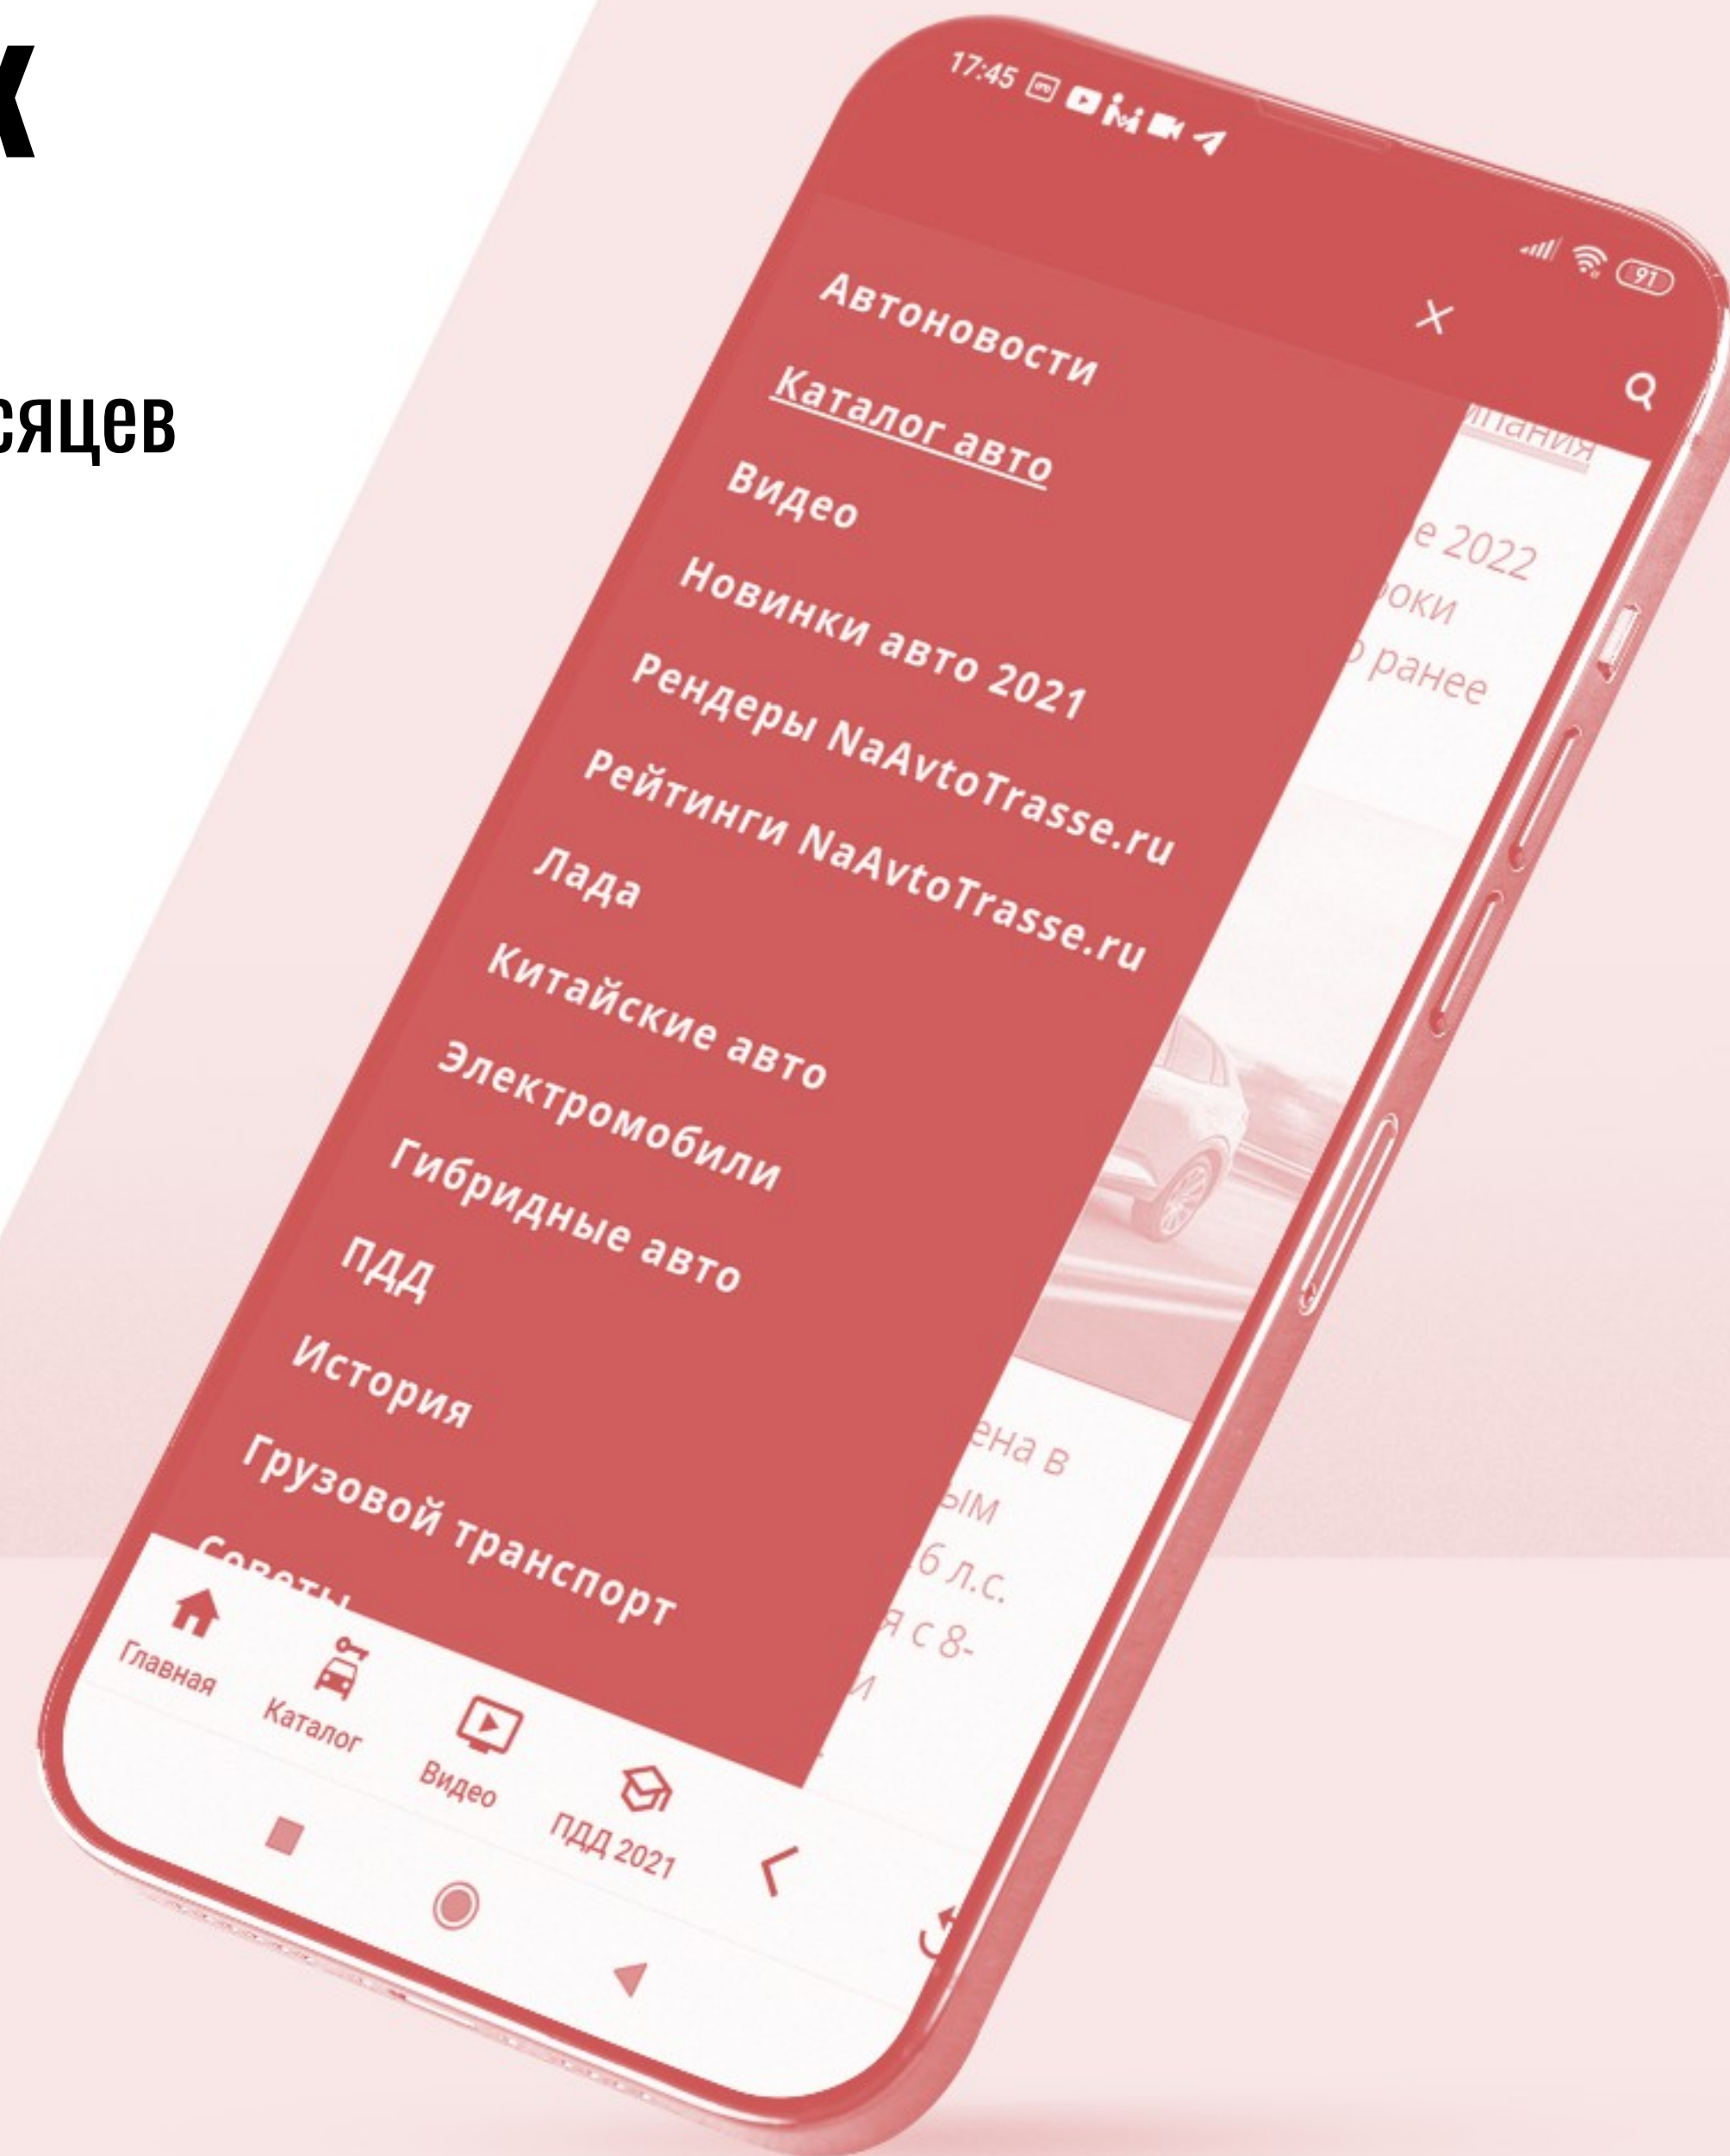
К

сяцев

17:45

91

Автоновости

Каталог авто

Видео

Новинки авто 2021

Рендеры NaAvtoTrasse.ru

Рейтинги NaAvtoTrasse.ru

Лада

Китайские авто

Электромобили

Гибридные авто

ПДД

История

Грузовой транспорт

Советы

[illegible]пания

е 2022

роки

о ранее

ена в

ым

6 л.с.

я с 8-

Главная

Каталог

Видео

ПДД 2021